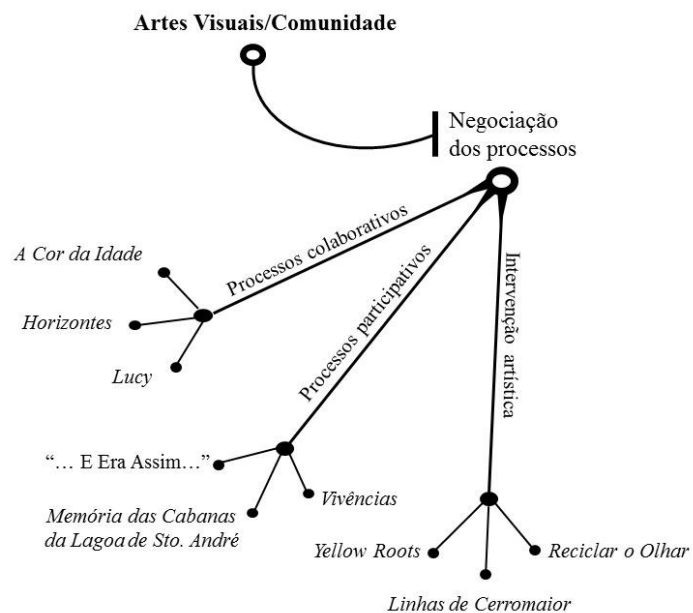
Artes Visuais/Comunidade

Negociação dos processos

Processos colaborativos

A Cor da Idade

Horizontes

Lucy

Processos participativos

"… E Era Assim…"

Vivências

Memória das Cabanas da Lagoa de Sto. André

Intervenção artística

Yellow Roots

Reciclar o Olhar

Linhas de Cerromaior